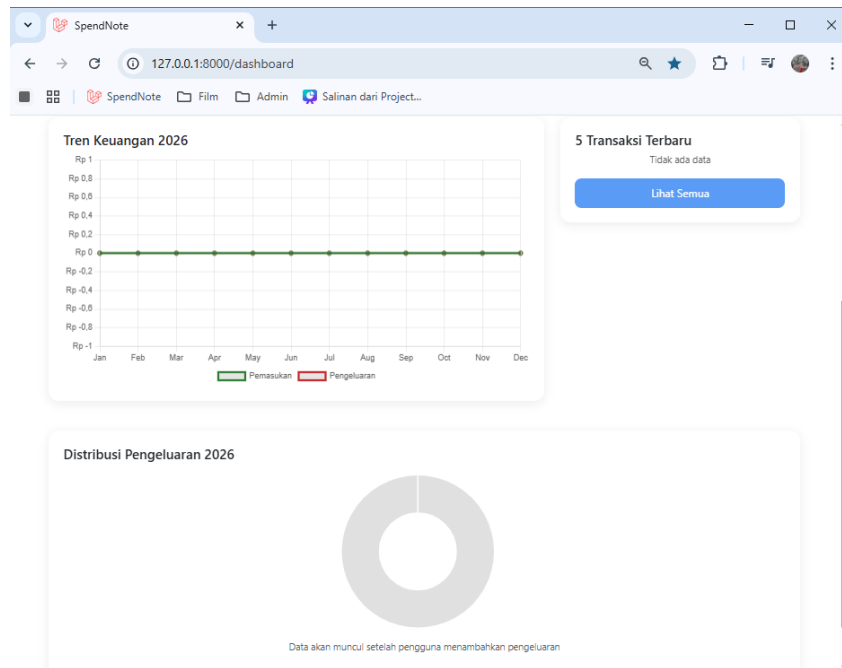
SpendNote

127.0.0.1:8000/dashboard

SpendNote Film Admin Salinan dari Project...

Tren Keuangan 2026

Rp 1
Rp 0,8
Rp 0,6
Rp 0,4
Rp 0,2
Rp 0
Rp -0,2
Rp -0,4
Rp -0,6
Rp -0,8
Rp -1

Jan Feb Mar Apr May Jun Jul Aug Sep Oct Nov Dec

Pemasukan Pengeluaran

5 Transaksi Terbaru

Tidak ada data

Lihat Semua

Distribusi Pengeluaran 2026

Data akan muncul setelah pengguna menambahkan pengeluaran